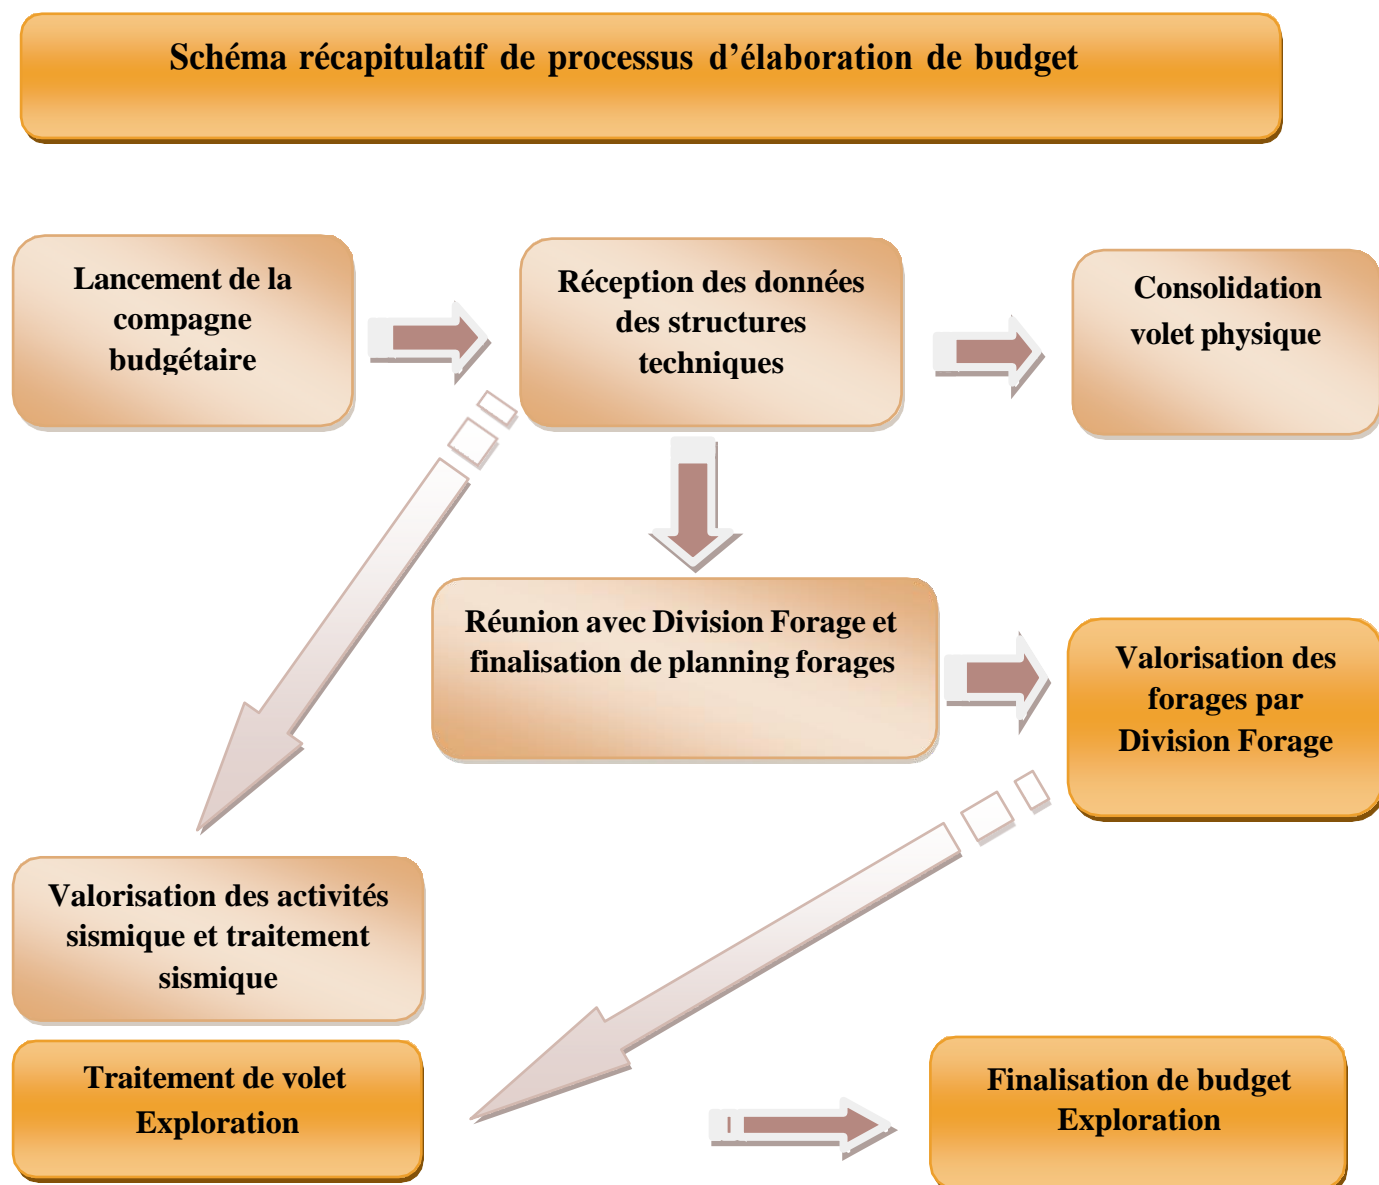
Schéma récapitulatif de processus d’élaboration de budget

Lancement de la compagne budgétaire

Réception des données des structures techniques

Consolidation volet physique

Réunion avec Division Forage et finalisation de planning forages

Valorisation des forages par Division Forage

Valorisation des activités sismique et traitement sismique

Traitement de volet Exploration

Finalisation de budget Exploration